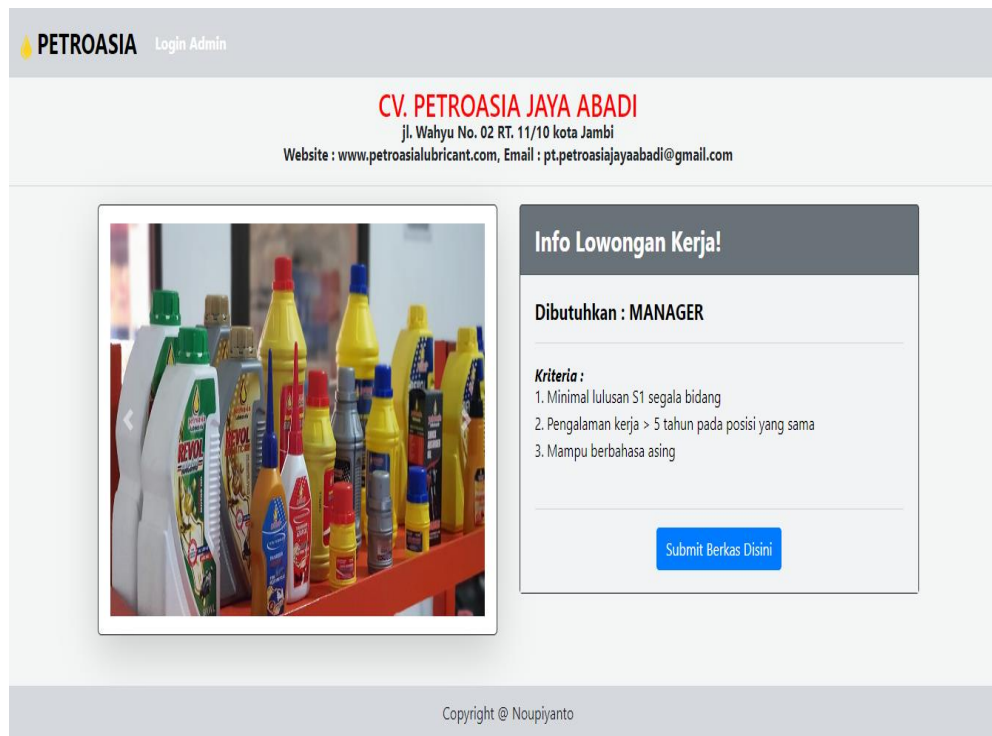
PETROASIA Login Admin

CV. PETROASIA JAYA ABADI
jl. Wahyu No. 02 RT. 11/10 kota Jambi
Website : www.petroasialubricant.com, Email : pt.petroasiajayaabadi@gmail.com

REVOL

Info Lowongan Kerja!

Dibutuhkan : MANAGER

Kriteria :
1. Minimal lulusan S1 segala bidang
2. Pengalaman kerja > 5 tahun pada posisi yang sama
3. Mampu berbahasa asing

Submit Berkas Disini

Copyright @ Noupiyanto